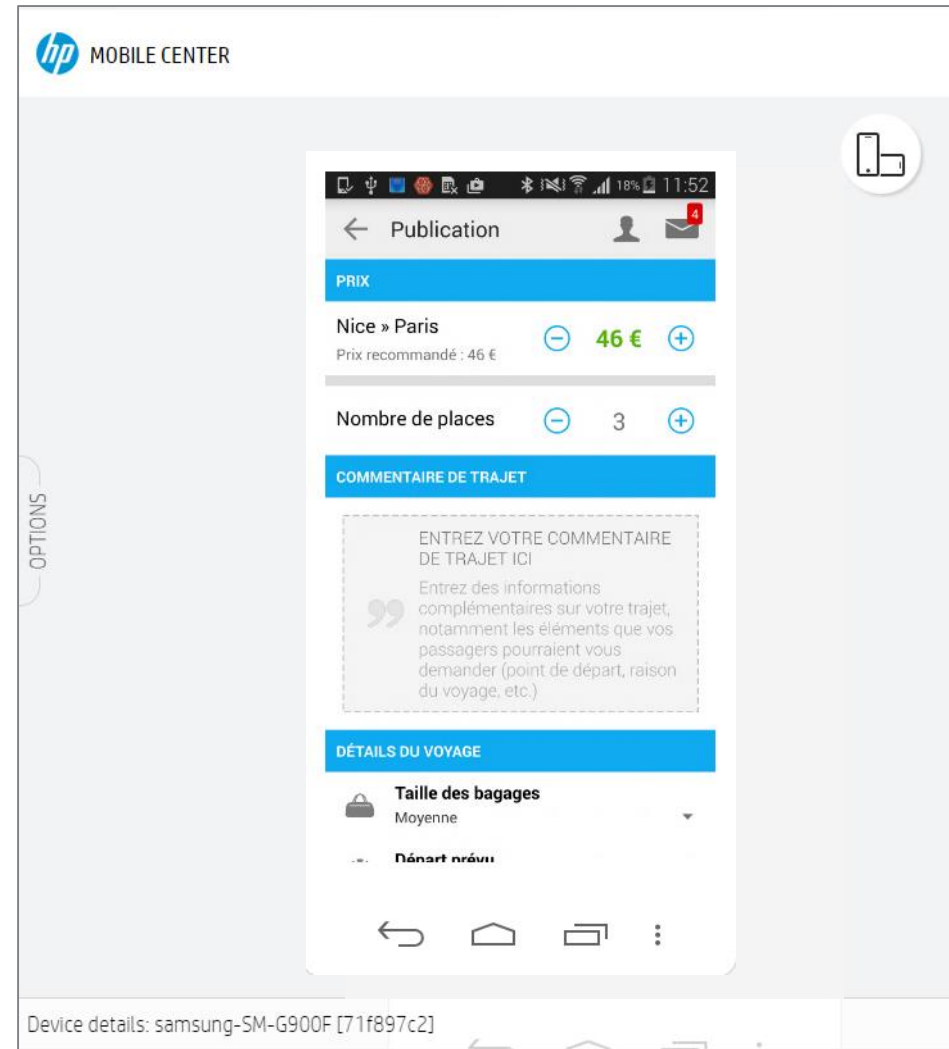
hp MOBILE CENTER

OPTIONS

18% 11:52

Publication

4

PRIX

Nice » Paris

Prix recommandé : 46 €

46 €

Nombre de places

3

COMMENTAIRE DE TRAJET

ENTREZ VOTRE COMMENTAIRE DE TRAJET ICI

Entrez des informations complémentaires sur votre trajet, notamment les éléments que vos passagers pourraient vous demander (point de départ, raison du voyage, etc.)

DÉTAILS DU VOYAGE

Taille des bagages
Moyenne

Départ prévu

Device details: samsung-SM-G900F [71f897c2]